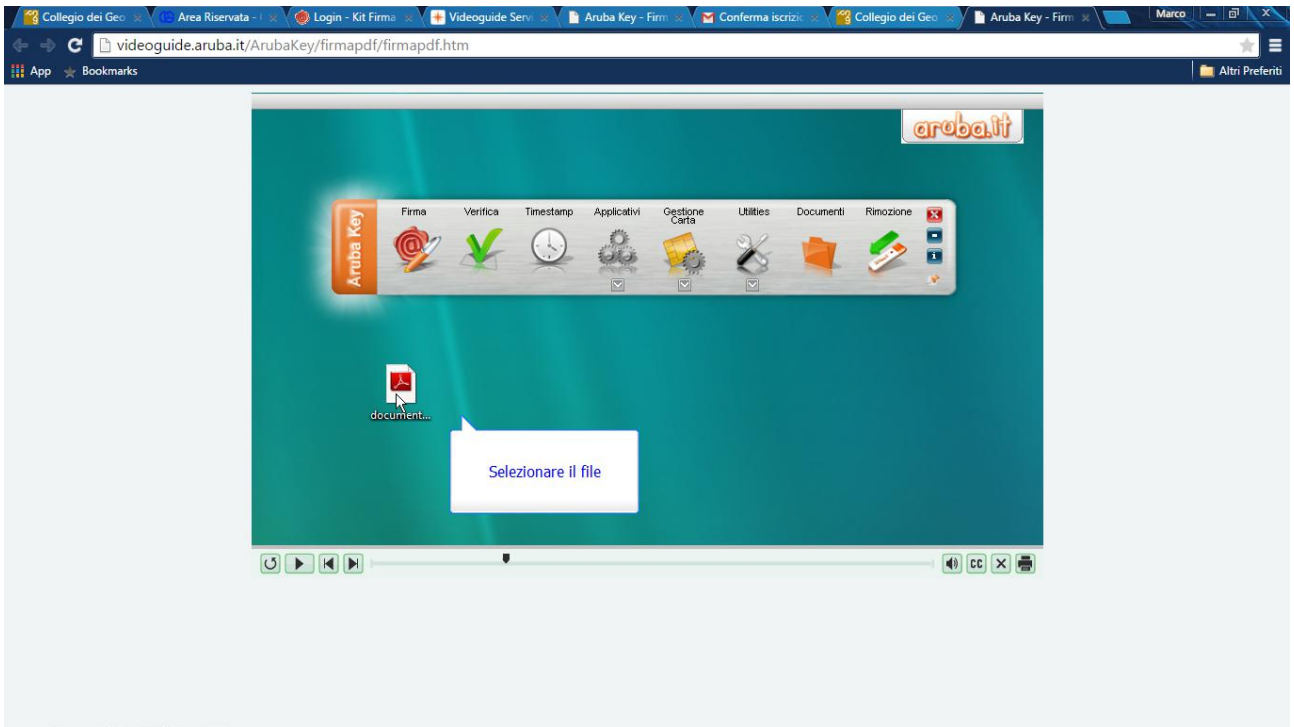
Collegio dei Geo | Area Riservata - | Login - Kit Firma | Videoguide Servi | Aruba Key - Firm | Conferma iscrizio | Collegio dei Geo | Aruba Key - Firm

Marco

videoguide.aruba.it/ArubaKey/firmapdf/firmapdf.htm

App Bookmarks

Altri Preferiti

aruba.it

Aruba Key

Firma Verifica Timestamp Applicativi Gestione Carta Utilities Documenti Rimozione

document...

Selezionare il file

CC